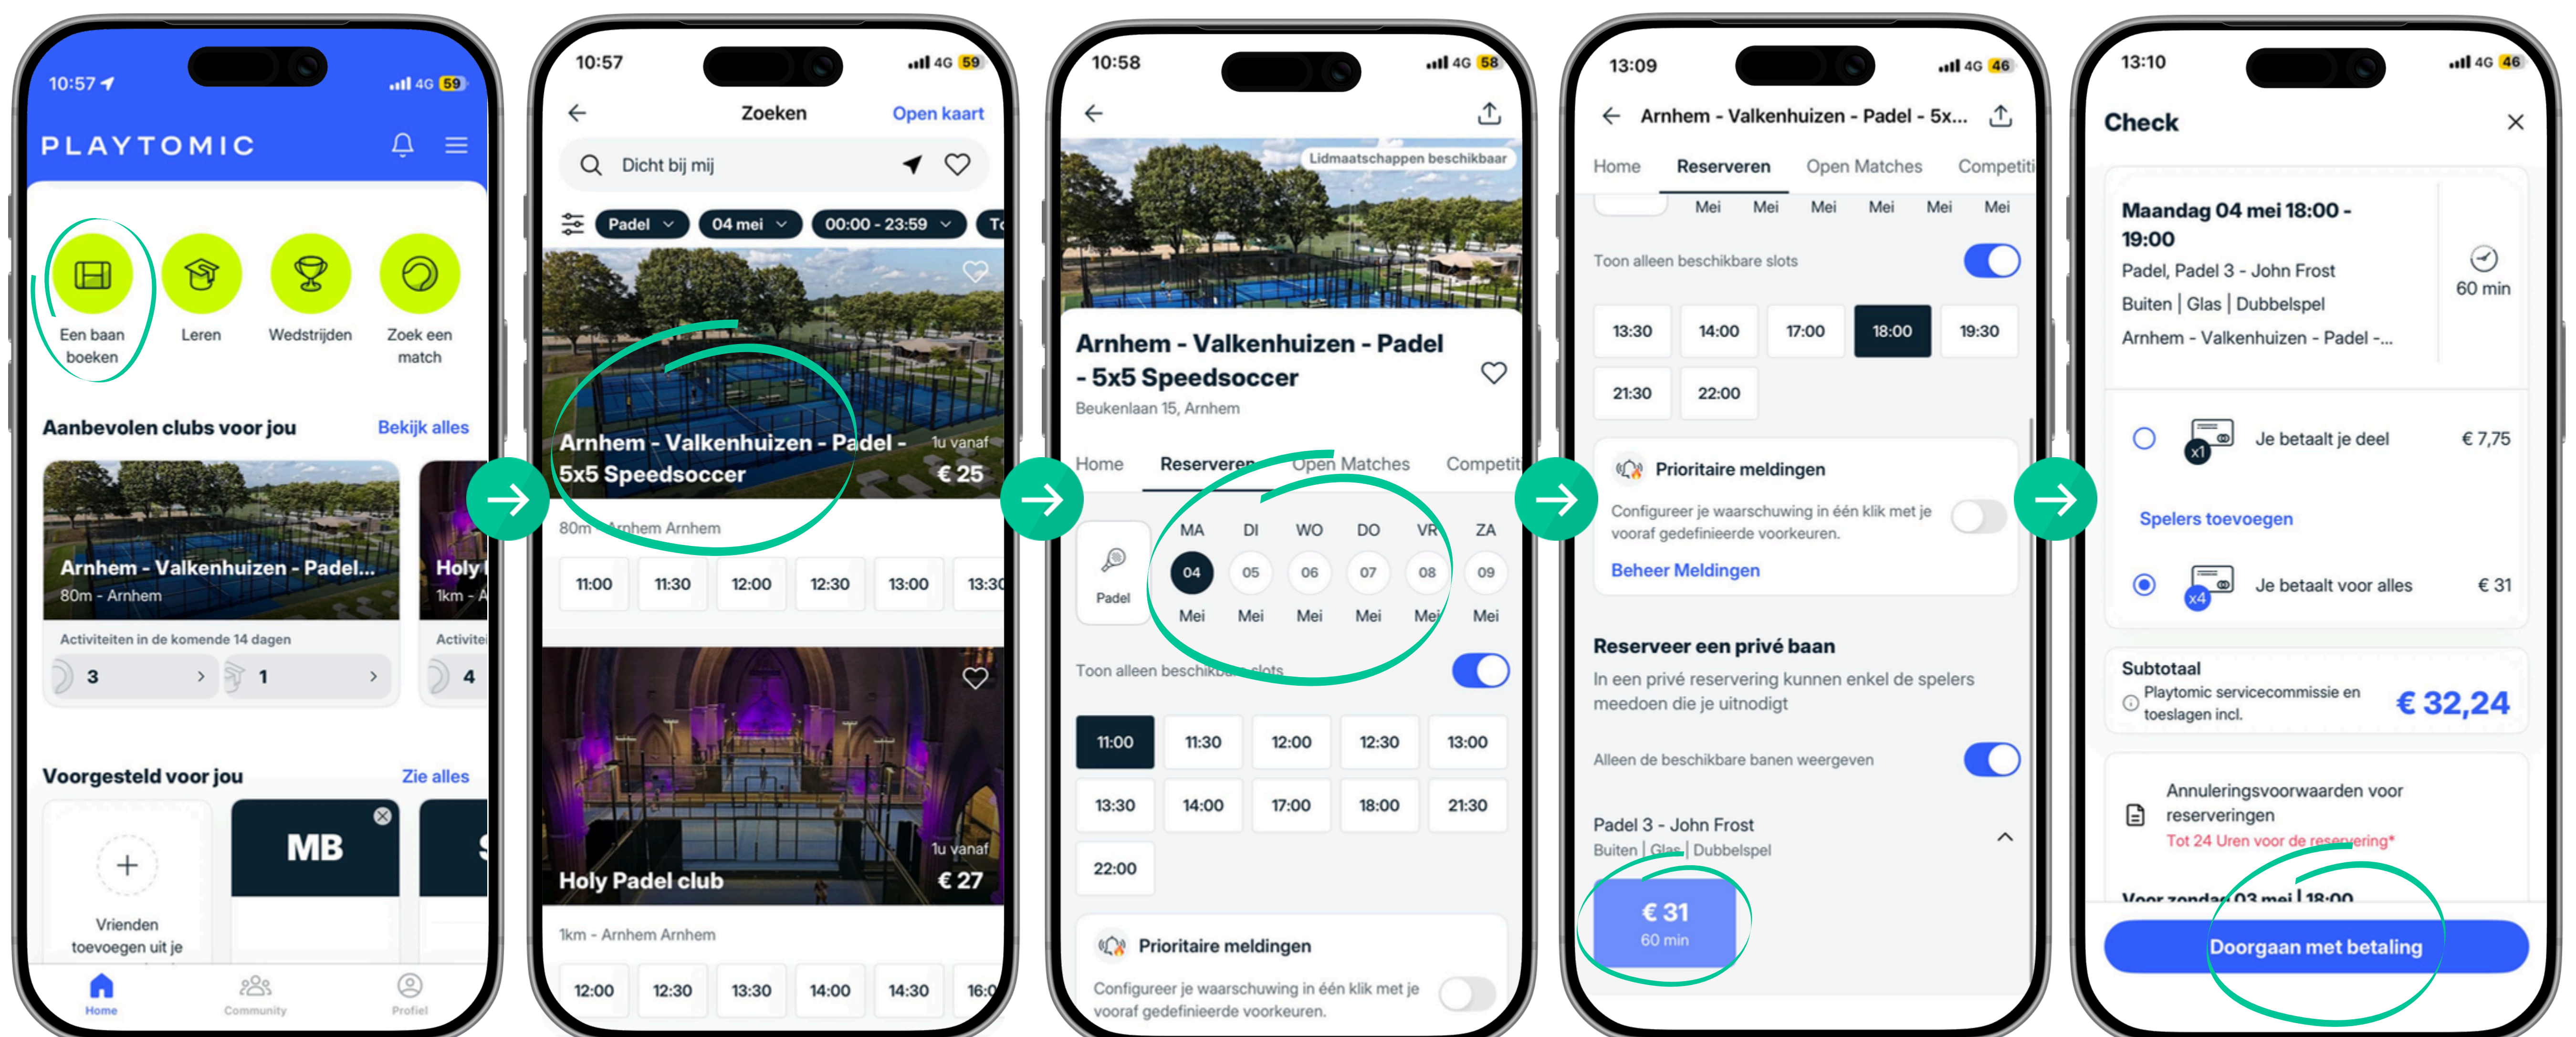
10:57 4G 59

PLAYTOMIC

Een baan boeken
Leren
Wedstrijden
Zoek een match

Aanbevolen clubs voor jou
Bekijk alles

Arnhem - Valkenhuizen - Padel...
80m - Arnhem

Holy
1km - A

Activiteiten in de komende 14 dagen
3
1
Activite
4

Voorgesteld voor jou
Zie alles

Vrienden toevoegen uit je

MB

Home
Community
Profiel

10:57 4G 59

Zoeken
Open kaart

Dicht bij mij

Padel
04 mei
00:00 - 23:59
To

Arnhem - Valkenhuizen - Padel - 5x5 Speedsoccer
1u vanaf
€ 25

80m - Arnhem Arnhem

11:00
11:30
12:00
12:30
13:00
13:30

Holy Padel club
1u vanaf
€ 27

1km - Arnhem Arnhem

12:00
12:30
13:30
14:00
14:30
16:0

10:58 4G 58

Lidmaatschappen beschikbaar

Arnhem - Valkenhuizen - Padel - 5x5 Speedsoccer
Beukenlaan 15, Arnhem

Home
Reserveren
Open Matches
Competiti

Padel

| MA | DI | WO | DO | VR | ZA |
|---|---|---|---|---|---|
| 04 | 05 | 06 | 07 | 08 | 09 |
| Mei | Mei | Mei | Mei | Mei | Mei |

Toon alleen beschikbare slots

11:00
11:30
12:00
12:30
13:00
13:30
14:00
17:00
18:00
21:30
22:00

Prioritaire meldingen
Configureer je waarschuwing in één klik met je vooraf gedefinieerde voorkeuren.

13:09 4G 46

Arnhem - Valkenhuizen - Padel - 5x...

Home
Reserveren
Open Matches
Competiti

Mei Mei Mei Mei Mei Mei

Toon alleen beschikbare slots

13:30
14:00
17:00
18:00
19:30
21:30
22:00

Prioritaire meldingen
Configureer je waarschuwing in één klik met je vooraf gedefinieerde voorkeuren.
Beheer Meldingen

Reserveer een privé baan
In een privé reservering kunnen enkel de spelers meedoen die je uitnodigt

Alleen de beschikbare banen weergeven

Padel 3 - John Frost
Buiten | Glas | Dubbelspel

€ 31
60 min

13:10 4G 46

Check

Maandag 04 mei 18:00 - 19:00
Padel, Padel 3 - John Frost
Buiten | Glas | Dubbelspel
Arnhem - Valkenhuizen - Padel -...
60 min

x1
Je betaalt je deel
€ 7,75

Spelers toevoegen

x4
Je betaalt voor alles
€ 31

Subtotaal
Playtomic servicecommissie en toeslagen incl.
€ 32,24

Annuleringsvoorwaarden voor reserveringen
Tot 24 Uren voor de reservering*

Voor zondag 03 mei | 18:00

Doorgaan met betaling